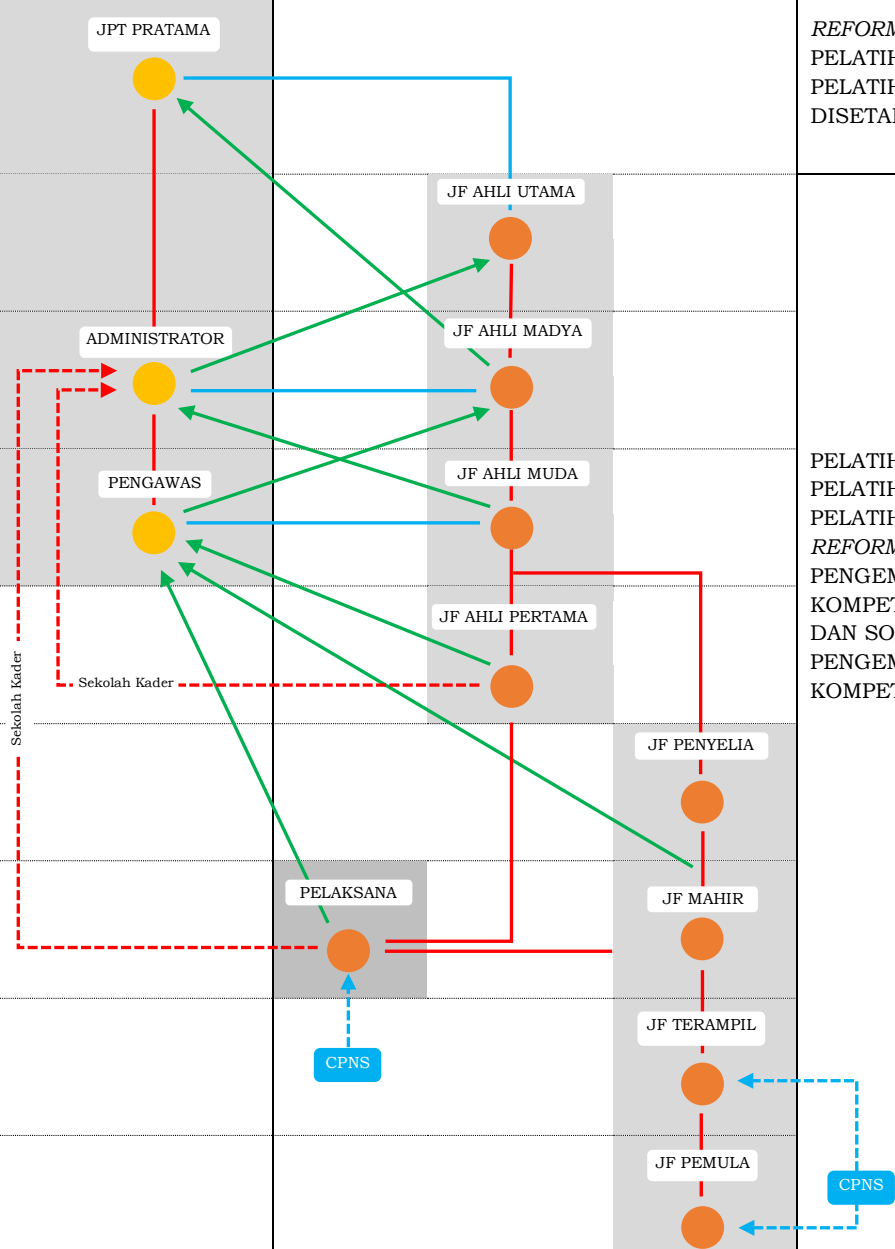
JPT PRATAMA

REFORM
PELATIH
PELATIH
DISETA

JF AHLI UTAMA

ADMINISTRATOR

JF AHLI MADYA

PENGAWAS

JF AHLI MUDA

PELATIH
PELATIH
PELATIH
REFORM
PENGEM
KOMPET
DAN SO
PENGEM
KOMPET

JF AHLI PERTAMA

Sekolah Kader

Sekolah Kader

JF PENYELIA

PELAKSANA

JF MAHIR

JF TERAMPIL

CPNS

JF PEMULA

CPNS